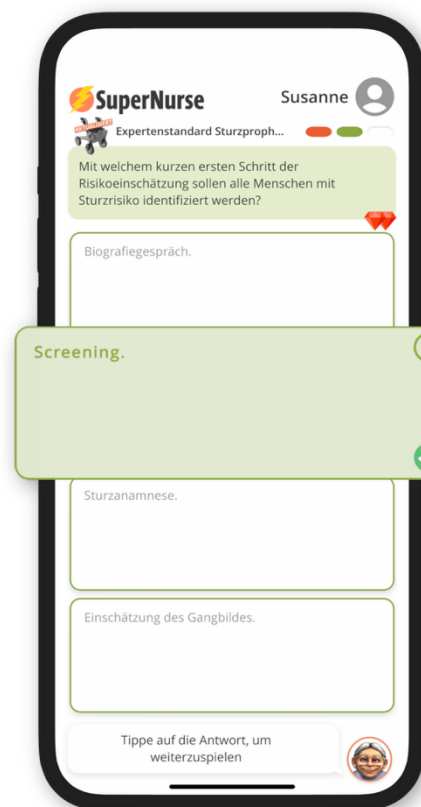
SuperNurse

Susanne

Expertenstandard Sturzproph...

Mit welchem kurzen ersten Schritt der Risikoeinschätzung sollen alle Menschen mit Sturzrisiko identifiziert werden?

Biografiegespräch.

Screening.

Sturzanamnese.

Einschätzung des Gangbildes.

Tippe auf die Antwort, um weiterzuspielen